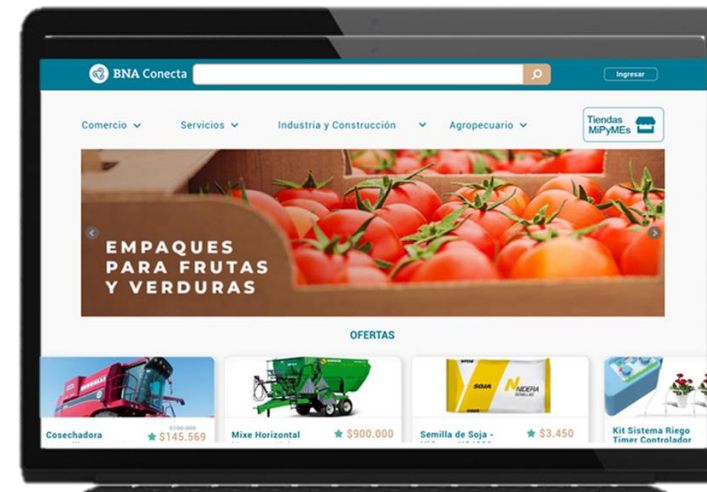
BNA Conecta

Ingresar

Comercio Servicios Industria y Construcción Agropecuario

Tiendas MiPyMEs

EMPAQUES PARA FRUTAS Y VERDURAS

OFERTAS

Cosechadora
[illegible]
$145.569

Mixe Horizontal
$900.000

SOJA
NIDERA
SEMILLAS

Semilla de Soja -
$3.450

Kit Sistema Riego Timer Controlador